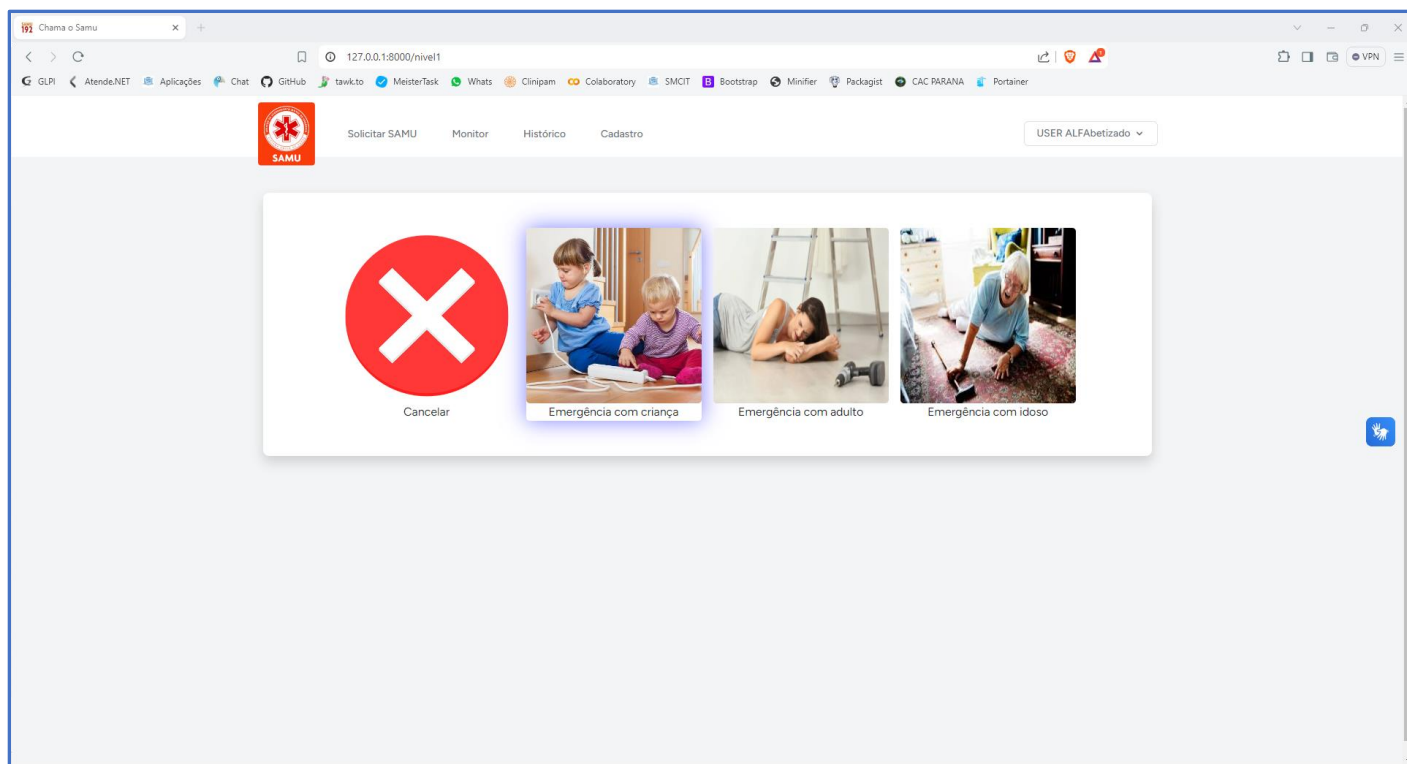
192 Chama o Samu ×

127.0.0.1:8000/nivel1

VPN

GLPI Atende.NET Aplicações Chat GitHub tawk.to MeisterTask Whats Clinipam Colaboratory SMCIT Bootstrap Minifier Packagist CAC PARANA Portainer

SAMU

Solicitar SAMU Monitor Histórico Cadastro

USER ALFAbetizado

Cancelar

Emergência com criança

Emergência com adulto

Emergência com idoso